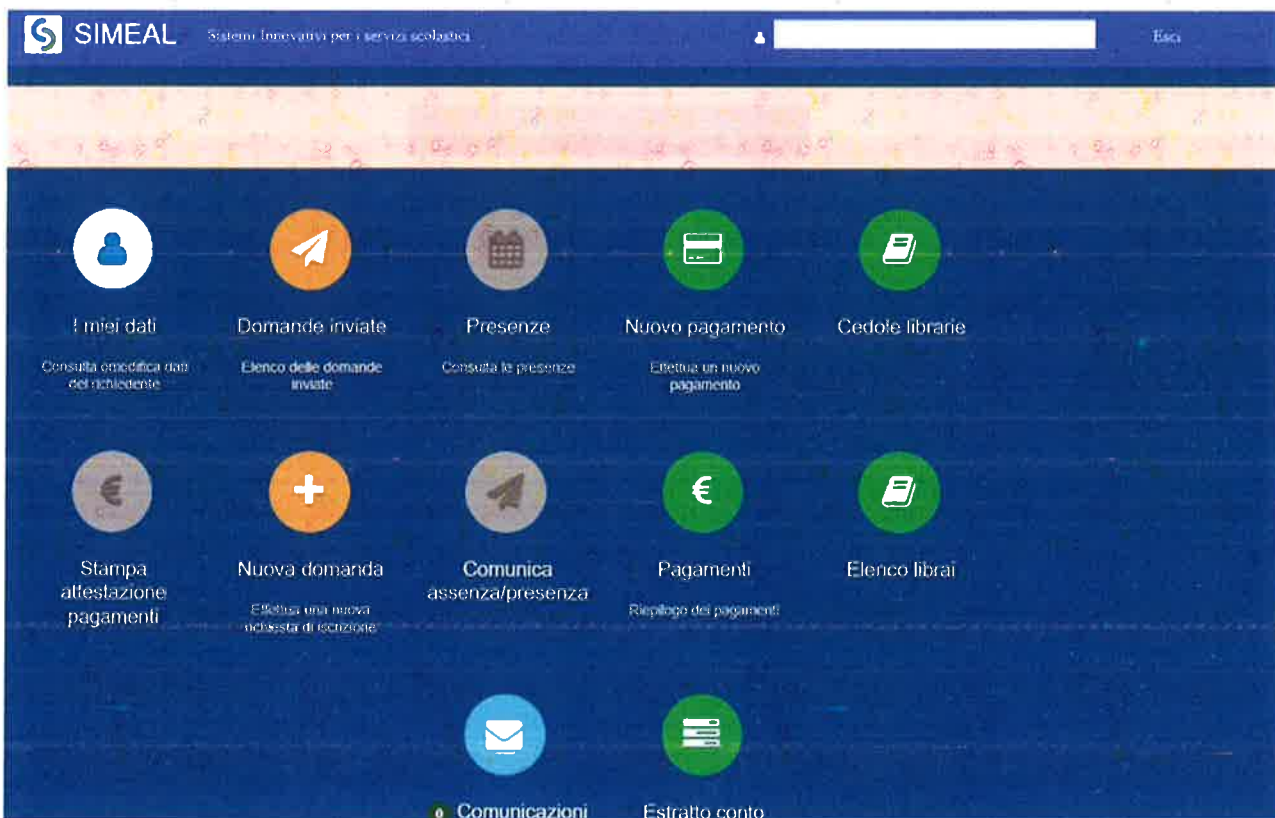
SIMEAL Sistemi Innovativi per i servizi scolastici

Esci

I miei dati

Consulta o modifica dati del richiedente

Domande inviate

Elenco delle domande inviate

Presenze

Consulta le presenze

Nuovo pagamento

Effettua un nuovo pagamento

Cedole librarie

Stampa attestazione pagamenti

Nuova domanda

Effettua una nuova richiesta di iscrizione

Comunica assenza/presenza

Pagamenti

Riepilogo dei pagamenti

Elenco librai

0 Comunicazioni

Estratto conto